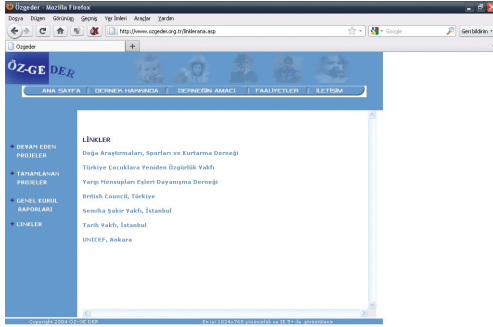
Özgeder - Mozilla Firefox
Dosya Düzen Görünüm Geçmiş Yer İmleri Araçlar Yardım
http://www.ozgeder.org.tr/linklerana.asp
Google
Geri bildirim
Özgeder
+
ÖZ-GE DER
ANA SAYFA | DERNEK HAKKINDA | DERNEĞİN AMACI | FAALİYETLER | İLETİŞİM
DEVAM EDEN PROJELER
TAMAMLANAN PROJELER
GENEL KURUL RAPORLARI
LİNKLER
LİNKLER
Doğa Araştırmaları, Sporları ve Kurtarma Derneği
Türkiye Çocuklara Yeniden Özgürlük Vakfı
Yargı Mensupları Eşleri Dayanışma Derneği
British Council, Türkiye
Semiha Şakir Vakfı, İstanbul
Tarih Vakfı, İstanbul
UNICEF, Ankara
Copyright 2004 ÖZ-GE DER
En iyi 1024x768 çözünürlük ve IE 5+ ile görüntüleyin